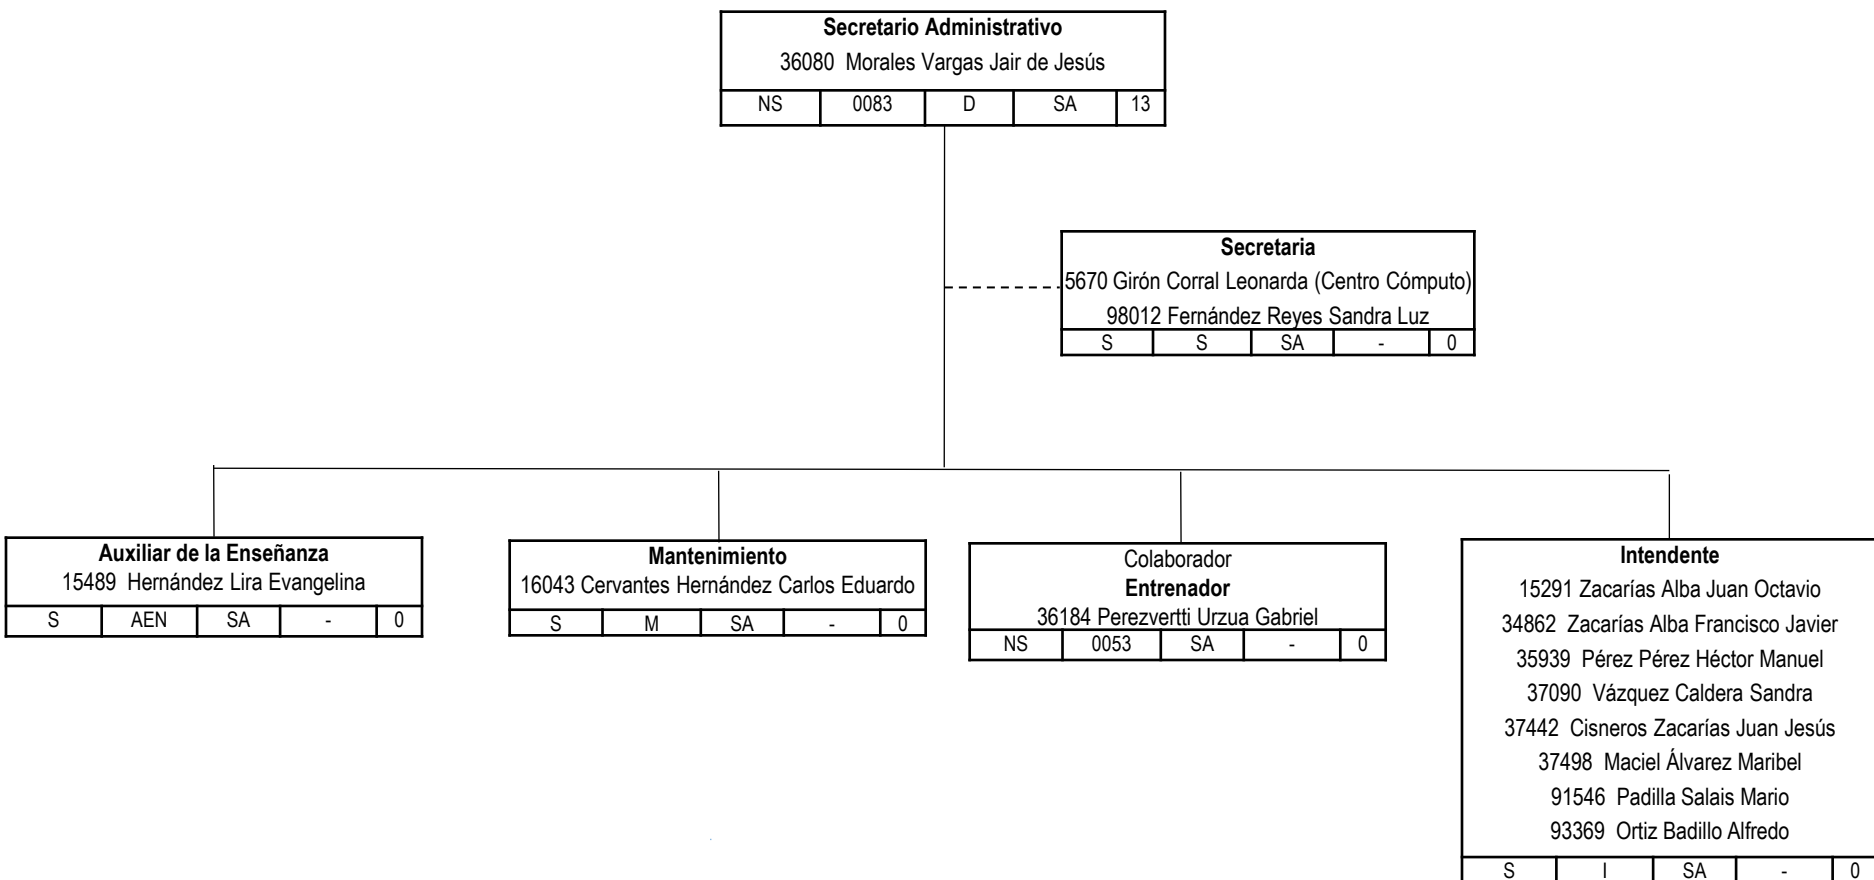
Secretario Administrativo
36080 Morales Vargas Jair de Jesús

| NS | 0083 | D | SA | 13 |
|---|---|---|---|---|

Secretaria
5670 Girón Corral Leonarda (Centro Cómputo)
98012 Fernández Reyes Sandra Luz

| S | S | SA | - | 0 |
|---|---|---|---|---|

Auxiliar de la Enseñanza
15489 Hernández Lira Evangelina

| S | AEN | SA | - | 0 |
|---|---|---|---|---|

Mantenimiento
16043 Cervantes Hernández Carlos Eduardo

| S | M | SA | - | 0 |
|---|---|---|---|---|

Colaborador
Entrenador
36184 Perezvertti Urzua Gabriel

| NS | 0053 | SA | - | 0 |
|---|---|---|---|---|

Intendente
15291 Zacarías Alba Juan Octavio
34862 Zacarías Alba Francisco Javier
35939 Pérez Pérez Héctor Manuel
37090 Vázquez Caldera Sandra
37442 Cisneros Zacarías Juan Jesús
37498 Maciel Álvarez Maribel
91546 Padilla Salais Mario
93369 Ortiz Badillo Alfredo

| S | I | SA | - | 0 |
|---|---|---|---|---|